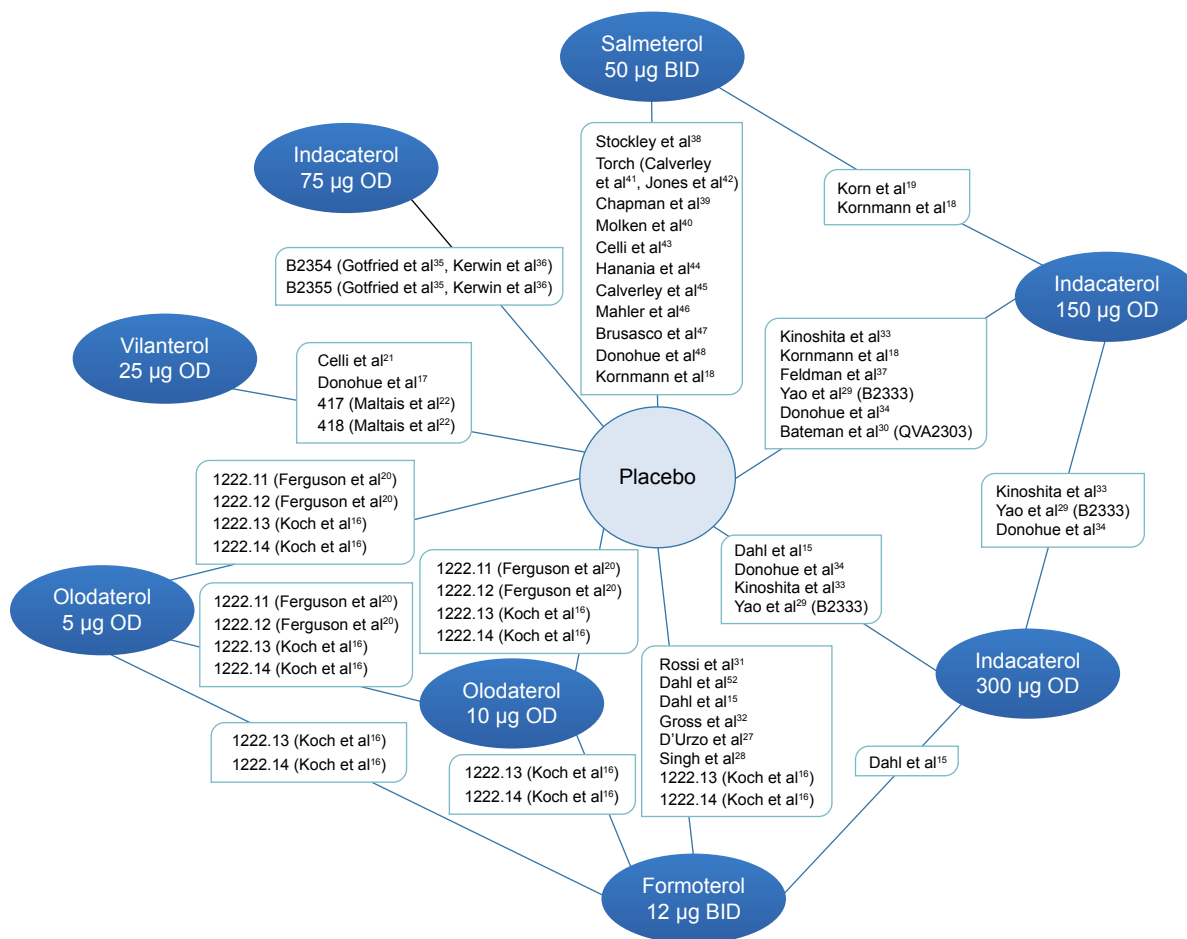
Salmeterol
50 μg BID

Indacaterol
75 μg OD

Stockley et al$^{38}$
Torch (Calverley et al$^{41}$, Jones et al$^{42}$)
Chapman et al$^{39}$
Molken et al$^{40}$
Celli et al$^{43}$
Hanania et al$^{44}$
Calverley et al$^{45}$
Mahler et al$^{46}$
Brusasco et al$^{47}$
Donohue et al$^{48}$
Kornmann et al$^{18}$

Korn et al$^{19}$
Kornmann et al$^{18}$

B2354 (Gotfried et al$^{35}$, Kerwin et al$^{36}$)
B2355 (Gotfried et al$^{35}$, Kerwin et al$^{36}$)

Indacaterol
150 μg OD

Vilanterol
25 μg OD

Celli et al$^{21}$
Donohue et al$^{17}$
417 (Maltais et al$^{22}$)
418 (Maltais et al$^{22}$)

Kinoshita et al$^{33}$
Kornmann et al$^{18}$
Feldman et al$^{37}$
Yao et al$^{29}$ (B2333)
Donohue et al$^{34}$
Bateman et al$^{30}$ (QVA2303)

Placebo

1222.11 (Ferguson et al$^{20}$)
1222.12 (Ferguson et al$^{20}$)
1222.13 (Koch et al$^{16}$)
1222.14 (Koch et al$^{16}$)

Kinoshita et al$^{33}$
Yao et al$^{29}$ (B2333)
Donohue et al$^{34}$

1222.11 (Ferguson et al$^{20}$)
1222.12 (Ferguson et al$^{20}$)
1222.13 (Koch et al$^{16}$)
1222.14 (Koch et al$^{16}$)

Dahl et al$^{15}$
Donohue et al$^{34}$
Kinoshita et al$^{33}$
Yao et al$^{29}$ (B2333)

Olodaterol
5 μg OD

1222.11 (Ferguson et al$^{20}$)
1222.12 (Ferguson et al$^{20}$)
1222.13 (Koch et al$^{16}$)
1222.14 (Koch et al$^{16}$)

Rossi et al$^{31}$
Dahl et al$^{52}$
Dahl et al$^{15}$
Gross et al$^{32}$
D'Urzo et al$^{27}$
Singh et al$^{28}$
1222.13 (Koch et al$^{16}$)
1222.14 (Koch et al$^{16}$)

Indacaterol
300 μg OD

Olodaterol
10 μg OD

1222.13 (Koch et al$^{16}$)
1222.14 (Koch et al$^{16}$)

1222.13 (Koch et al$^{16}$)
1222.14 (Koch et al$^{16}$)

Dahl et al$^{15}$

Formoterol
12 μg BID